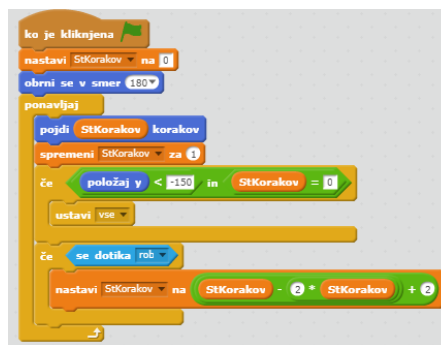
ko je kliknjena

nastavi StKorakov na 0

obrni se v smer 180

ponavljaj

pojdi StKorakov korakov

spremeni StKorakov za 1

če položaj y < -150 in StKorakov = 0

ustavi vse

če se dotika rob

nastavi StKorakov na StKorakov - 2 * StKorakov + 2